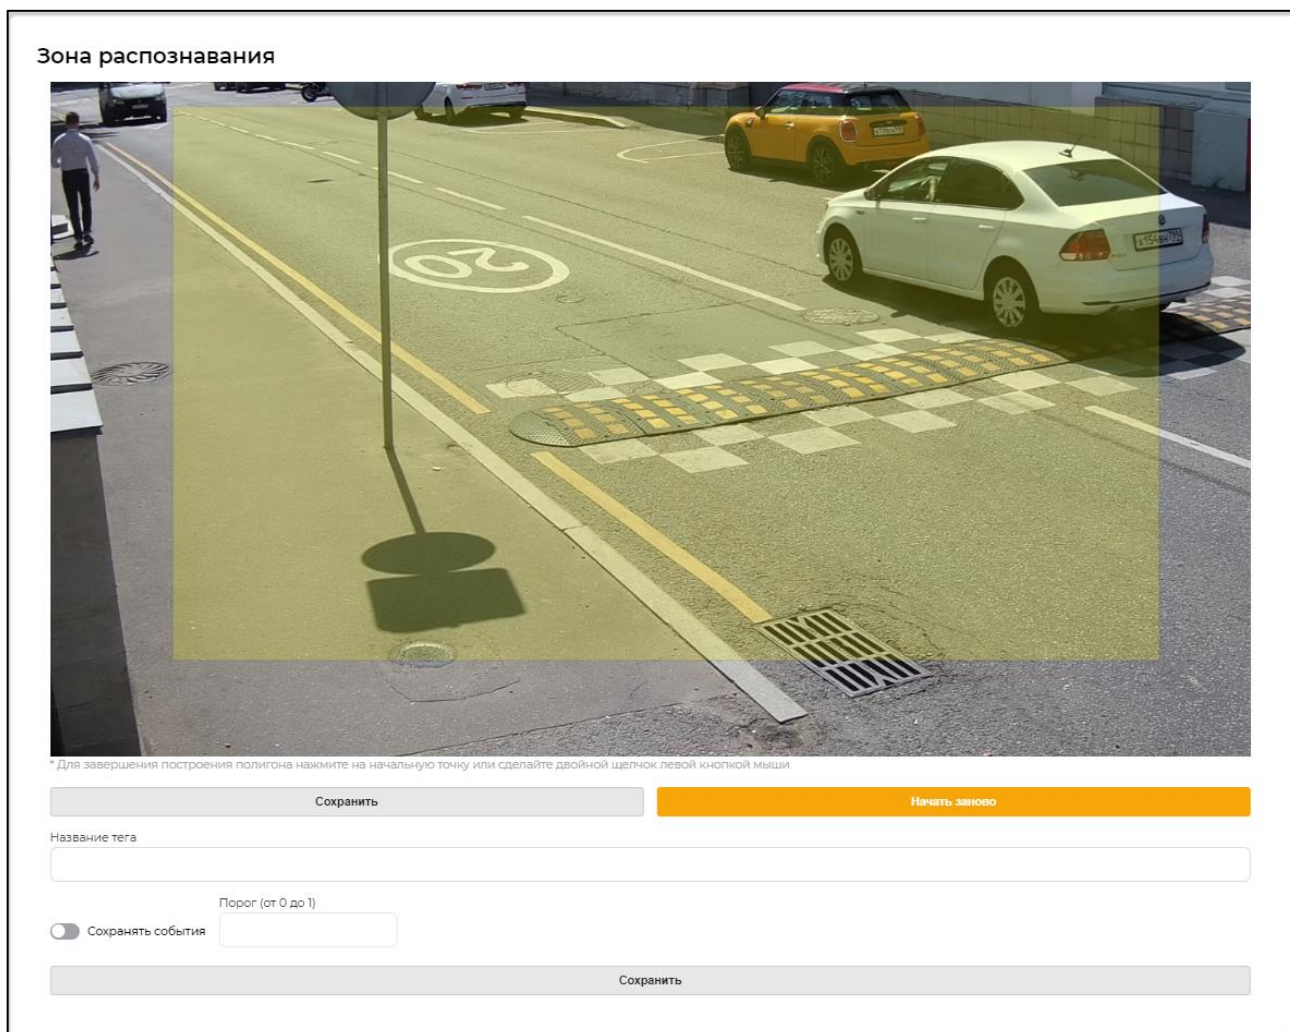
Зона распознавания

20

* Для завершения построения полигона нажмите на начальную точку или сделайте двойной щелчок левой кнопкой мыши

Сохранить

Начать заново

Название тега

Порог (от 0 до 1)

Сохранять события

Сохранить